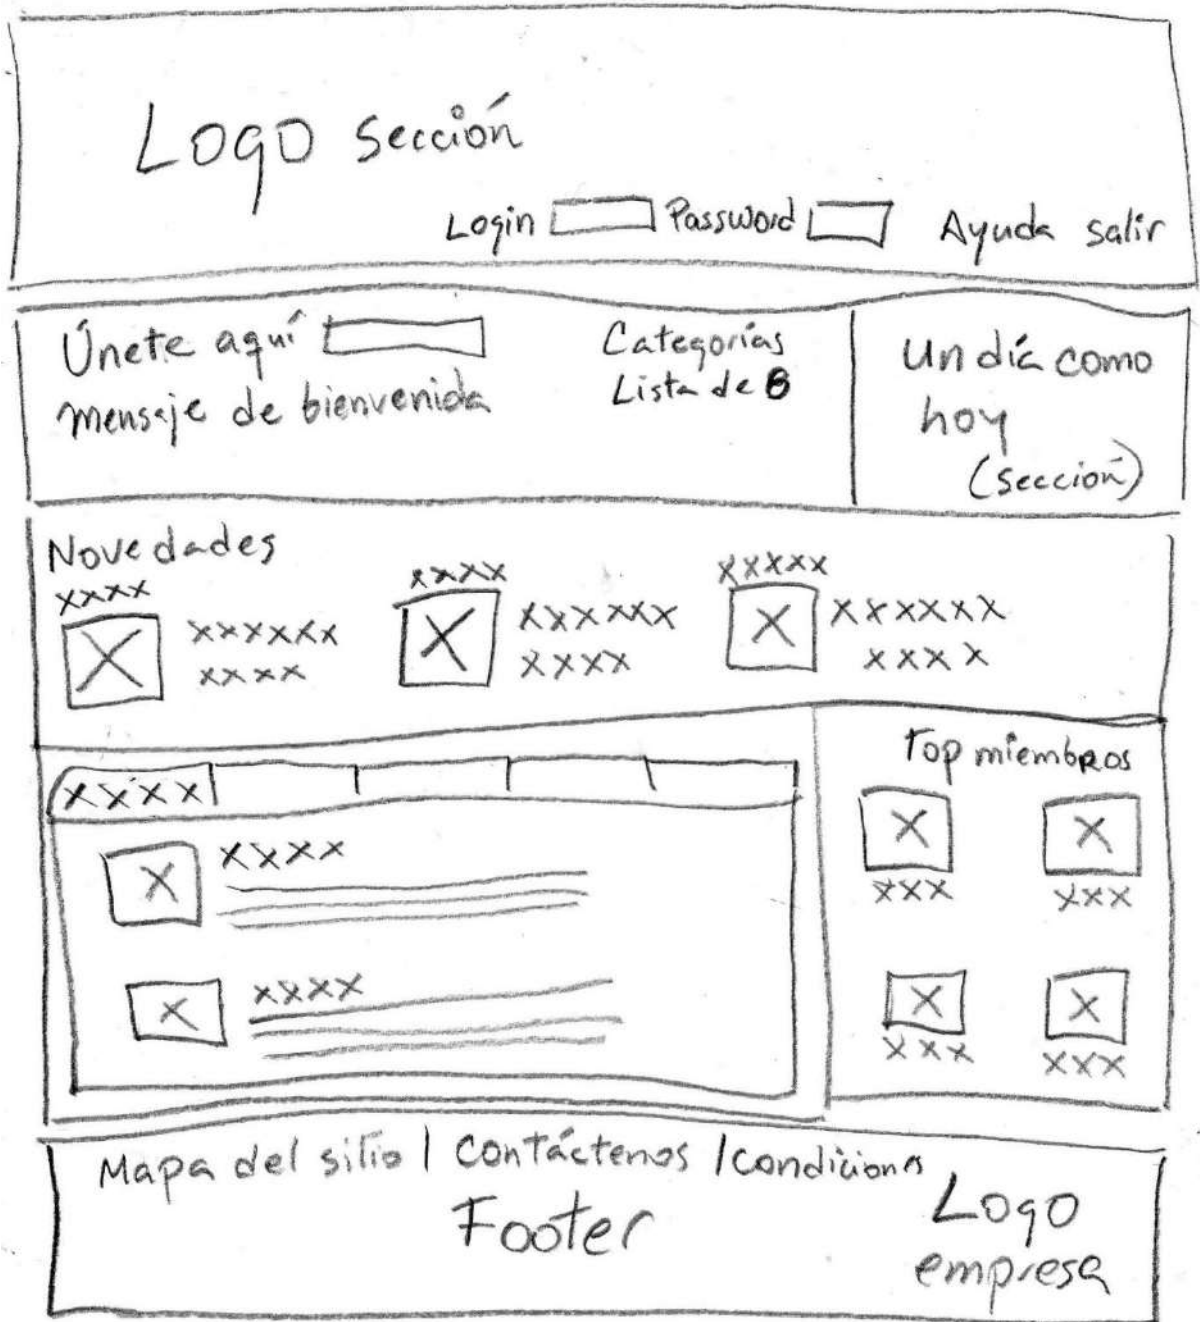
Logo sección

Login Password Ayuda salir

Únete aquí
mensaje de bienvenida

Categorias
Lista de B

Un día como hoy
(sección)

Novedades
xxxx
xxxxxx
xxxx
xxxx
xxxxxx
xxxx
xxxxx
xxxxxx
xxxx

xxxx
xxxx
xxxx

Top miembros
xxx
xxx
xxx
xxx

Mapa del sitio | Contáctenos | condiciones
Footer
Logo empresa